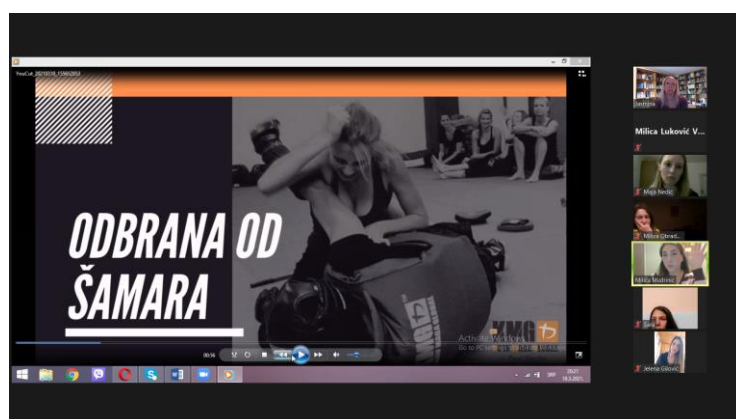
YouCut_20210318_155602853

ODBRANA OD ŠAMARA

KMG

Activate Windows
Go to PC settings to activate Windows.

00:56

SRP 20:21 18.3.2021.

Smiljana

Milica Luković V...

Maja Nedić

Milica Obrad...

Milica Mudrinić

Sara

Jelena Glović